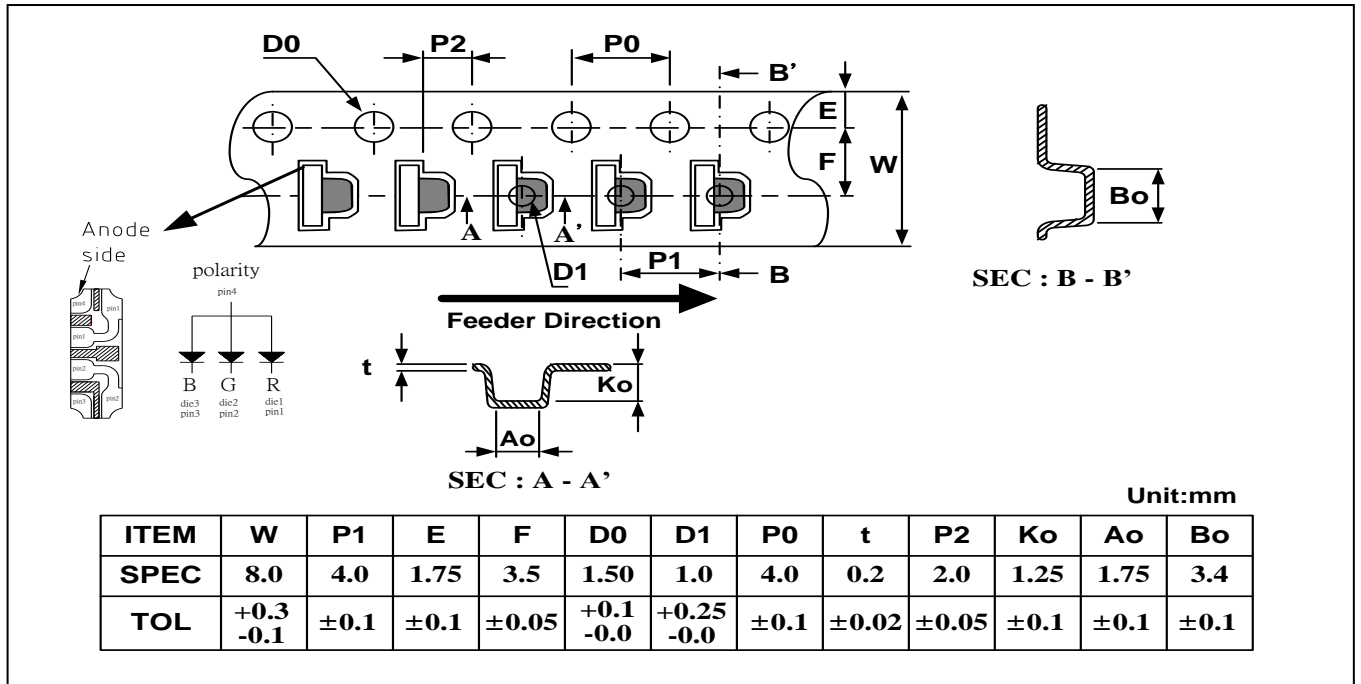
D0
P2
P0
B'
E
F
W
Bo
Anode side
A
A'
D1
P1
B
SEC : B - B'
polarity
pin4
pin4
pin1
pin1
pin2
pin2
pin3
B
G
R
die3 pin3
die2 pin2
die1 pin1
Feeder Direction
t
Ko
Ao
SEC : A - A'
Unit:mm

| ITEM | W | P1 | E | F | D0 | D1 | P0 | t | P2 | Ko | Ao | Bo |
|---|---|---|---|---|---|---|---|---|---|---|---|---|
| SPEC | 8.0 | 4.0 | 1.75 | 3.5 | 1.50 | 1.0 | 4.0 | 0.2 | 2.0 | 1.25 | 1.75 | 3.4 |
| TOL | +0.3 -0.1 | ±0.1 | ±0.1 | ±0.05 | +0.1 -0.0 | +0.25 -0.0 | ±0.1 | ±0.02 | ±0.05 | ±0.1 | ±0.1 | ±0.1 |